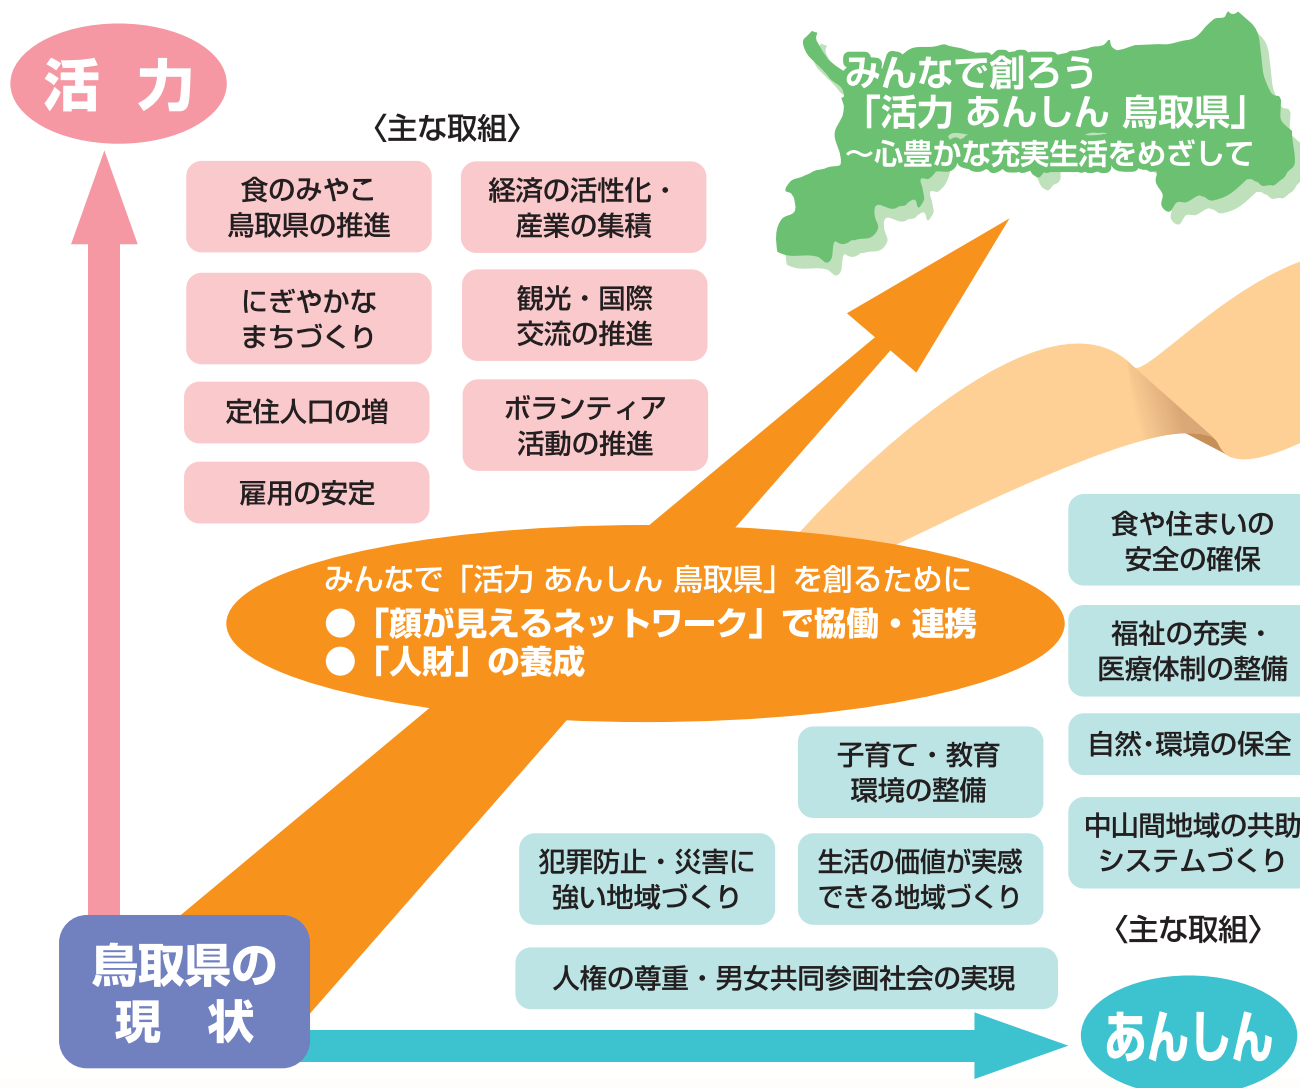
活 力

〈主な取組〉

食のみやこ鳥取県の推進

経済の活性化・産業の集積

にぎやかなまちづくり

観光・国際交流の推進

定住人口の増

ボランティア活動の推進

雇用の安定

みんなで創ろう
「活力 あんしん 鳥取県」
〜心豊かな充実生活をめざして

みんなで「活力 あんしん 鳥取県」を創るために
●「顔が見えるネットワーク」で協働・連携
●「人財」の養成

食や住まいの安全の確保

福祉の充実・医療体制の整備

自然·環境の保全

中山間地域の共助システムづくり

子育て・教育環境の整備

犯罪防止・災害に強い地域づくり

生活の価値が実感できる地域づくり

人権の尊重・男女共同参画社会の実現

〈主な取組〉

鳥取県の現 状

あんしん